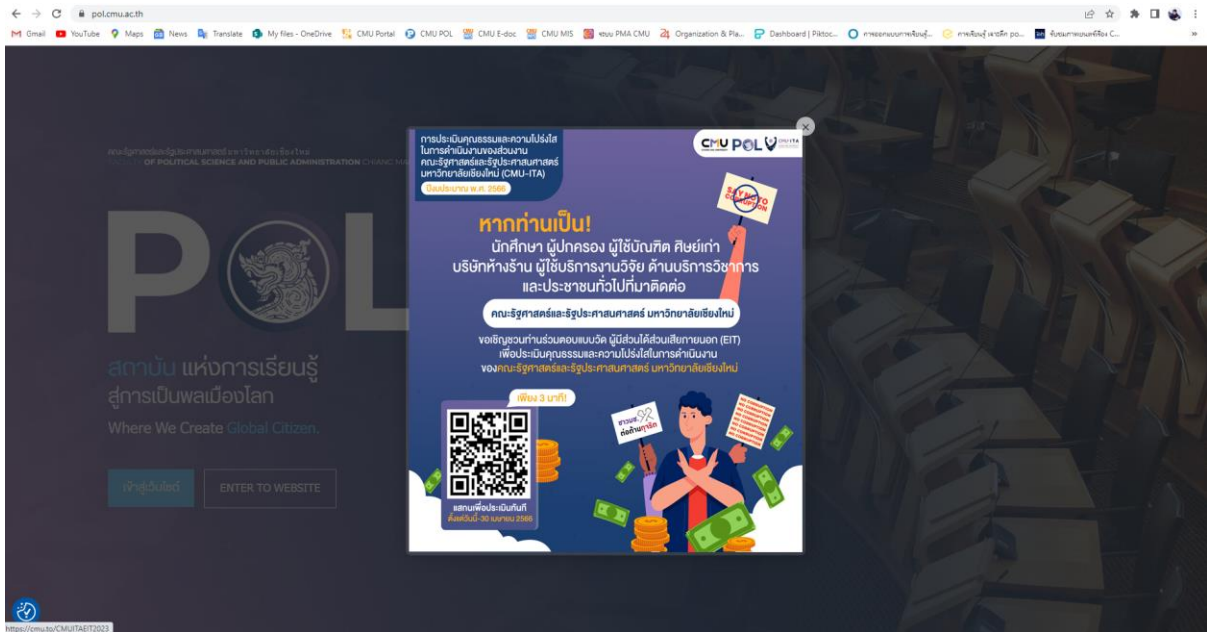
pol.cmu.ac.th

Gmail YouTube Maps News Translate My files - OneDrive CMU Portal CMU POL CMU E-doc CMU MIS ระบบ PMA CMU Organization & Pla... Dashboard | Piktoc... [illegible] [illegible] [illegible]

คณะรัฐศาสตร์และรัฐประศาสนศาสตร์ มหาวิทยาลัยเชียงใหม่
FACULTY OF POLITICAL SCIENCE AND PUBLIC ADMINISTRATION CHIANG MAI

P L

สถาบัน แห่งการเรียนรู้
สู่การเป็นพลเมืองโลก
Where We Create Global Citizen.

เข้าสู่เว็บไซต์ ENTER TO WEBSITE

การประเมินคุณธรรมและความโปร่งใส ในการดำเนินงานของส่วนงาน คณะรัฐศาสตร์และรัฐประศาสนศาสตร์ มหาวิทยาลัยเชียงใหม่ (CMU-ITA)
ปีงบประมาณ พ.ศ. 2566

CMU POL

SAY NO TO CORRUPTION

หากท่านเป็น!
นักศึกษา ผู้ปกครอง ผู้ใช้บัณฑิต ศิษย์เก่า
บริษัทห้างร้าน ผู้ใช้บริการงานวิจัย ด้านบริการวิชาการ
และประชาชนทั่วไปที่มาติดต่อ

คณะรัฐศาสตร์และรัฐประศาสนศาสตร์ มหาวิทยาลัยเชียงใหม่

ขอเชิญชวนท่านร่วมตอบแบบวัด ผู้มีส่วนได้ส่วนเสียภายนอก (EIT)
เพื่อประเมินคุณธรรมและความโปร่งใสในการดำเนินงาน
ของคณะรัฐศาสตร์และรัฐประศาสนศาสตร์ มหาวิทยาลัยเชียงใหม่

เพียง 3 นาที!

สแกนเพื่อประเมินทันที
ตั้งแต่วันนี้-30 เมษายน 2566

ร่วมกัน ต่อต้านทุจริต

https://cmu.to/CMUITAEIT2023